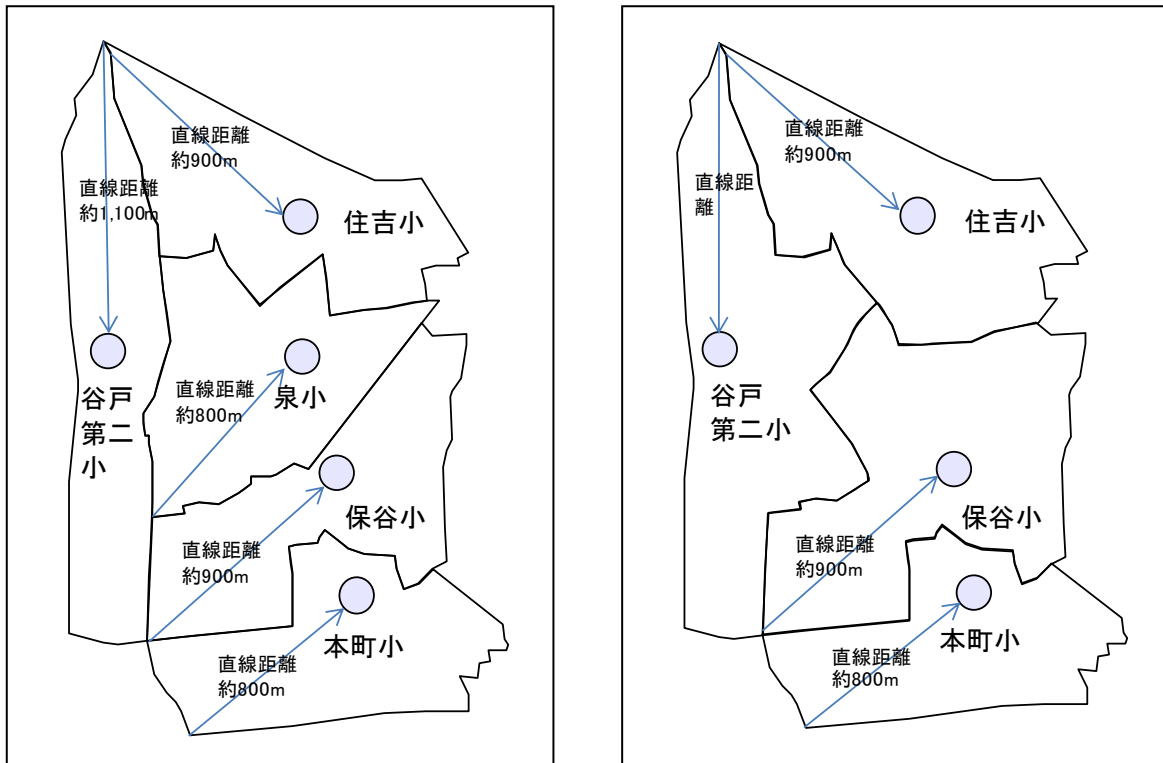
直線距離
約900m

直線距離
約1,100m

住吉小

谷戸
第二
小

直線距離
約800m

泉小

保谷小

直線距離
約900m

本町小

直線距離
約800m

直線距離
約900m

直線距
離

住吉小

谷戸
第二小

保谷小

直線距離
約900m

本町小

直線距離
約800m